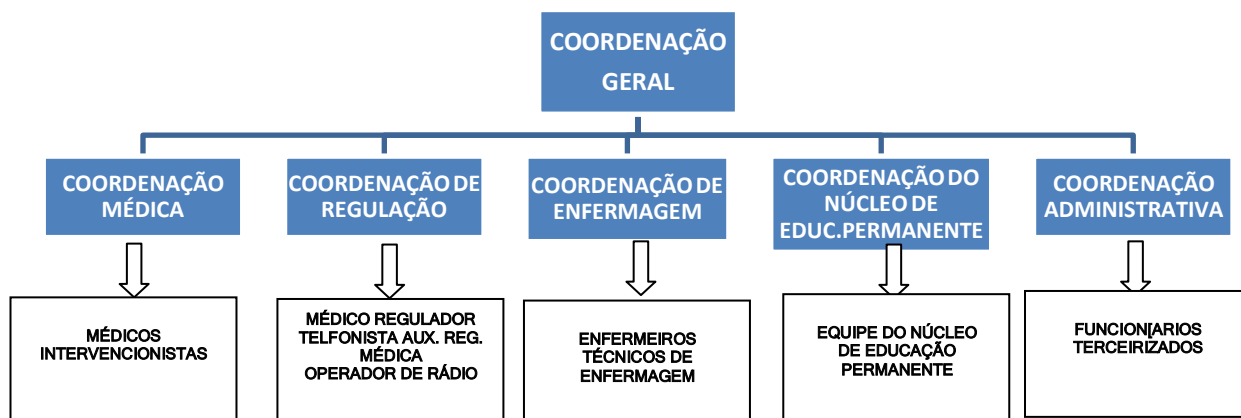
COORDENAÇÃO GERAL

COORDENAÇÃO MÉDICA

COORDENAÇÃO DE REGULAÇÃO

COORDENAÇÃO DE ENFERMAGEM

COORDENAÇÃO DO NÚCLEO DE EDUC.PERMANENTE

COORDENAÇÃO ADMINISTRATIVA

MÉDICOS INTERVENCIONISTAS

MÉDICO REGULADOR
TELFONISTA AUX. REG. MÉDICA
OPERADOR DE RÁDIO

ENFERMEIROS
TÉCNICOS DE ENFERMAGEM

EQUIPE DO NÚCLEO DE EDUCAÇÃO PERMANENTE

FUNCIONĮARIOS
TERCEIRIZADOS